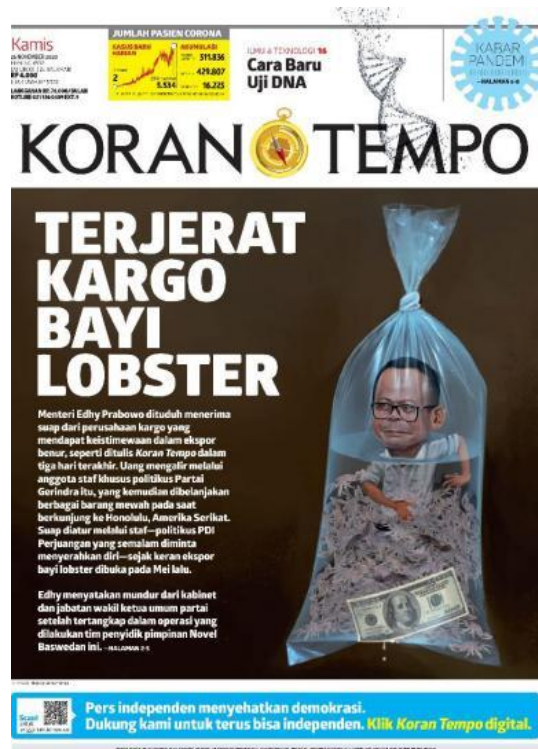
Kamis
26 NOVEMBER 2020
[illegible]
RP 4.000
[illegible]
LANGGANAN RP 74.000/BULAN
HOTLINE 021 536 0409 EXT. 9

JUMLAH PASIEN CORONA
KASUS BARU
2
5.534
KUMULATIF
511.836
429.807
16.225

ILMU & TEKNOLOGI 16
Cara Baru Uji DNA

KABAR PANDEMI
—HALAMAN 4-6

KORAN TEMPO

TERJERAT KARGO BAYI LOBSTER

Menteri Edhy Prabowo dituduh menerima suap dari perusahaan kargo yang mendapat keistimewaan dalam ekspor benur, seperti ditulis Koran Tempo dalam tiga hari terakhir. Uang mengalir melalui anggota staf khusus politikus Partai Gerindra itu, yang kemudian dibelanjakan berbagai barang mewah pada saat berkunjung ke Honolulu, Amerika Serikat. Suap diatur melalui staf—politikus PDI Perjuangan yang semalam diminta menyerahkan diri—sejak keran ekspor bayi lobster dibuka pada Mei lalu.

Edhy menyatakan mundur dari kabinet dan jabatan wakil ketua umum partai setelah tertangkap dalam operasi yang dilakukan tim penyidik pimpinan Novel Baswedan ini. —HALAMAN 2-5

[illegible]

Scan
Pers independen menyehatkan demokrasi.
Dukung kami untuk terus bisa independen. Klik Koran Tempo digital.

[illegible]